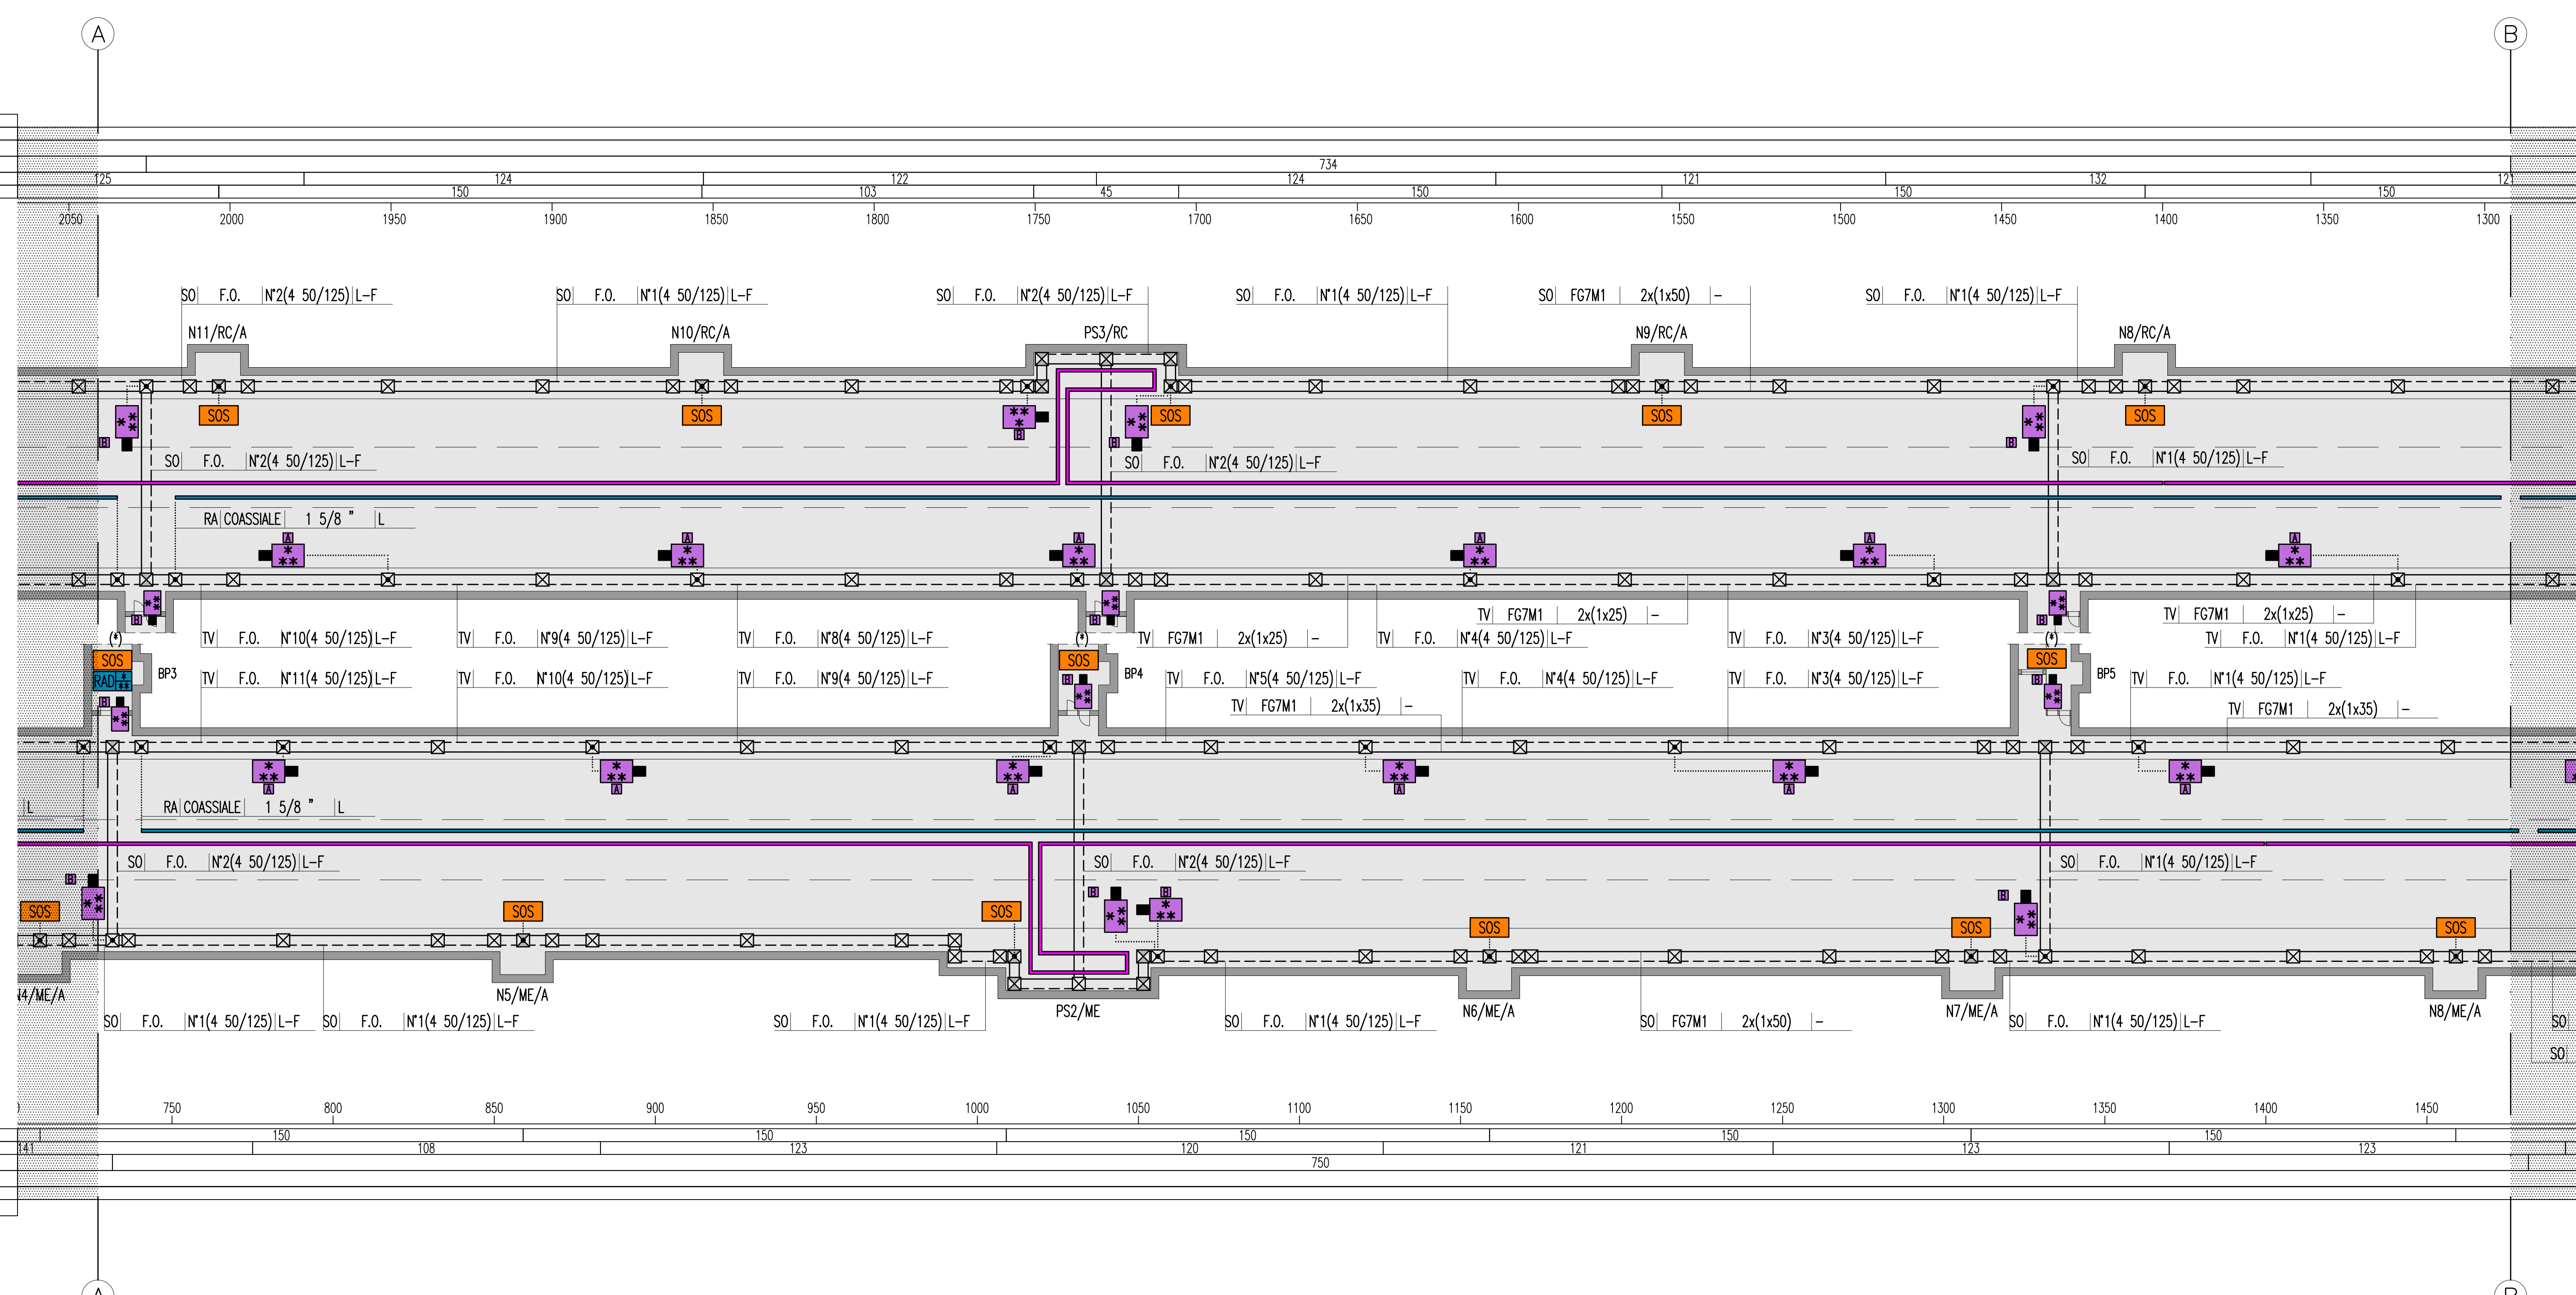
A

B

734

125 124 122 124 121 132 121

150 103 45 150 150 150

2050 2000 1950 1900 1850 1800 1750 1700 1650 1600 1550 1500 1450 1400 1350 1300

SO F.O. N°2(4 50/125) L-F
SO F.O. N°1(4 50/125) L-F
SO F.O. N°2(4 50/125) L-F
SO F.O. N°1(4 50/125) L-F
SO FG7M1 2x(1x50) –
SO F.O. N°1(4 50/125) L-F

N11/RC/A
N10/RC/A
PS3/RC
N9/RC/A
N8/RC/A

SOS SOS SOS SOS SOS

SO F.O. N°2(4 50/125) L-F
SO F.O. N°2(4 50/125) L-F
SO F.O. N°1(4 50/125) L-F

RA COASSIALE 1 5/8 " L

TV FG7M1 2x(1x25) –
TV FG7M1 2x(1x25) –

TV F.O. N°10(4 50/125) L-F
TV F.O. N°9(4 50/125) L-F
TV F.O. N°8(4 50/125) L-F
TV FG7M1 2x(1x25) –
TV F.O. N°4(4 50/125) L-F
TV F.O. N°3(4 50/125) L-F
TV F.O. N°1(4 50/125) L-F

SOS
RAD
BP3
TV F.O. N°11(4 50/125) L-F
TV F.O. N°10(4 50/125) L-F
TV F.O. N°9(4 50/125) L-F
SOS
BP4
TV F.O. N°5(4 50/125) L-F
TV F.O. N°4(4 50/125) L-F
TV F.O. N°3(4 50/125) L-F
TV FG7M1 2x(1x35) –
SOS
BP5
TV F.O. N°1(4 50/125) L-F
TV FG7M1 2x(1x35) –

L
RA COASSIALE 1 5/8 " L

SO F.O. N°2(4 50/125) L-F
SO F.O. N°2(4 50/125) L-F
SO F.O. N°1(4 50/125) L-F

SOS SOS SOS SOS SOS SOS SOS

N4/ME/A
N5/ME/A
PS2/ME
N6/ME/A
N7/ME/A
N8/ME/A

SO F.O. N°1(4 50/125) L-F
SO F.O. N°1(4 50/125) L-F
SO F.O. N°1(4 50/125) L-F
SO F.O. N°1(4 50/125) L-F
SO FG7M1 2x(1x50) –
SO F.O. N°1(4 50/125) L-F
SO
SO

750 800 850 900 950 1000 1050 1100 1150 1200 1250 1300 1350 1400 1450

150 150 150 150 150

141 108 123 120 121 123 123

750

A

B